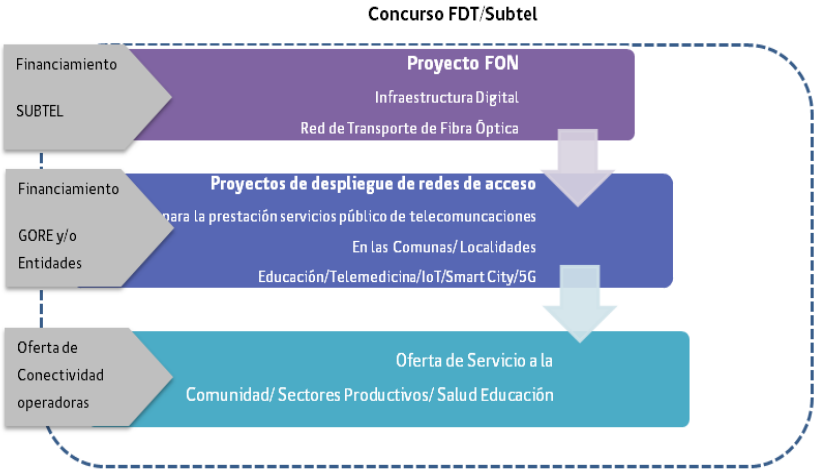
Concurso FDT/Subtel

Financiamiento

SUBTEL

Proyecto FON

Infraestructura Digital

Red de Transporte de Fibra Óptica

Financiamiento

GORE y/o Entidades

Proyectos de despliegue de redes de acceso

para la prestación servicios público de telecomuncaciones

En las Comunas/ Localidades

Educación/Telemedicina/IoT/Smart City/5G

Oferta de Conectividad operadoras

Oferta de Servicio a la

Comunidad/ Sectores Productivos/ Salud Educación